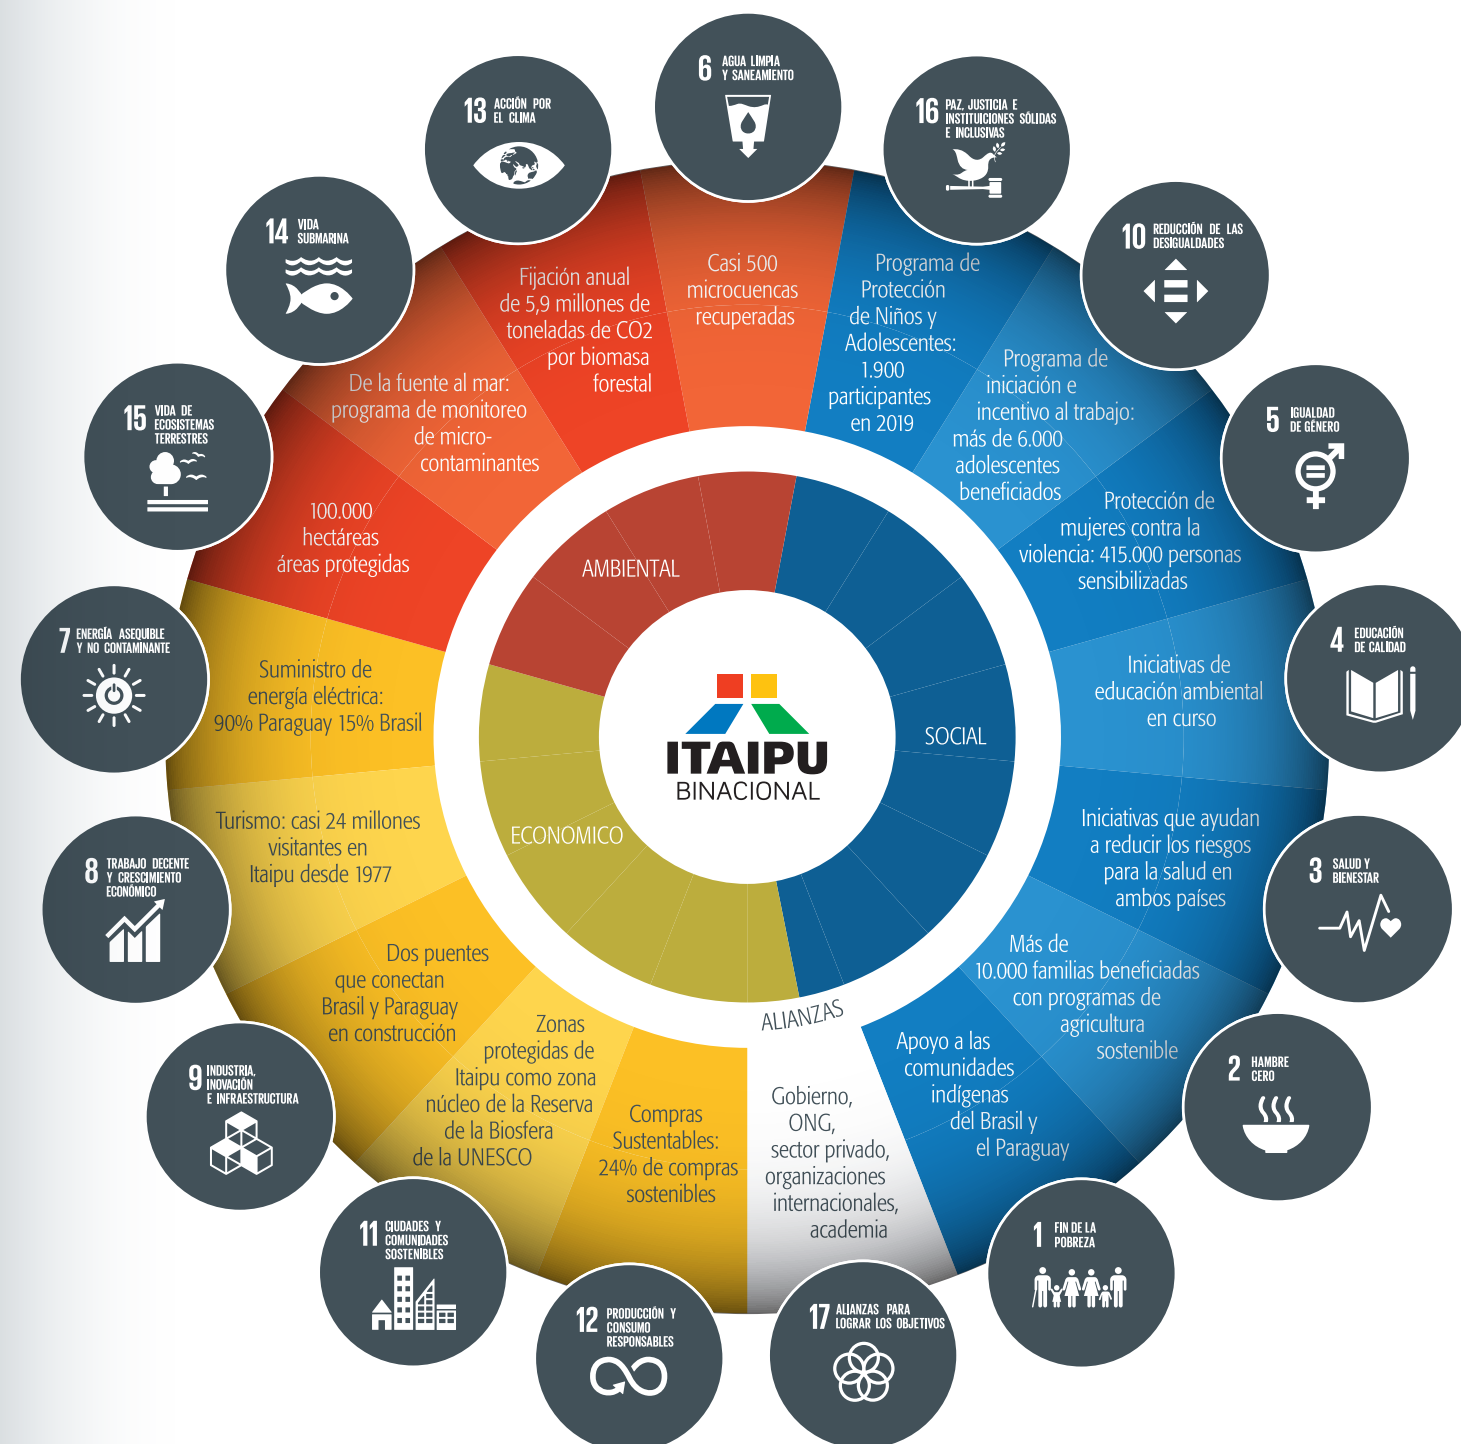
6 AGUA LIMPIA Y SANEAMIENTO

16 PAZ, JUSTICIA E INSTITUCIONES SÓLIDAS E INCLUSIVAS

10 REDUCCIÓN DE LAS DESIGUALDADES

5 IGUALDAD DE GÉNERO

4 EDUCACIÓN DE CALIDAD

3 SALUD Y BIENESTAR

2 HAMBRE CERO

1 FIN DE LA POBREZA

17 ALIANZAS PARA LOGRAR LOS OBJETIVOS

12 PRODUCCIÓN Y CONSUMO RESPONSABLES

11 CIUDADES Y COMUNIDADES SOSTENIBLES

9 INDUSTRIA, INNOVACIÓN E INFRAESTRUCTURA

8 TRABAJO DECENTE Y CRECIMIENTO ECONÓMICO

7 ENERGÍA ASEQUIBLE Y NO CONTAMINANTE

15 VIDA DE ECOSISTEMAS TERRESTRES

14 VIDA SUBMARINA

13 ACCIÓN POR EL CLIMA

Casi 500 microcuencas recuperadas

Programa de Protección de Niños y Adolescentes: 1.900 participantes en 2019

Programa de iniciación e incentivo al trabajo: más de 6.000 adolescentes beneficiados

Protección de mujeres contra la violencia: 415.000 personas sensibilizadas

Iniciativas de educación ambiental en curso

Iniciativas que ayudan a reducir los riesgos para la salud en ambos países

Más de 10.000 familias beneficiadas con programas de agricultura sostenible

Apoyo a las comunidades indígenas del Brasil y el Paraguay

Gobierno, ONG, sector privado, organizaciones internacionales, academia

Compras Sustentables: 24% de compras sostenibles

Zonas protegidas de Itaipu como zona núcleo de la Reserva de la Biosfera de la UNESCO

Dos puentes que conectan Brasil y Paraguay en construcción

Turismo: casi 24 millones visitantes en Itaipu desde 1977

Suministro de energía eléctrica: 90% Paraguay 15% Brasil

100.000 hectáreas áreas protegidas

De la fuente al mar: programa de monitoreo de micro-contaminantes

Fijación anual de 5,9 millones de toneladas de CO2 por biomasa forestal

AMBIENTAL

SOCIAL

ECONOMICO

ALIANZAS

ITAIPU BINACIONAL